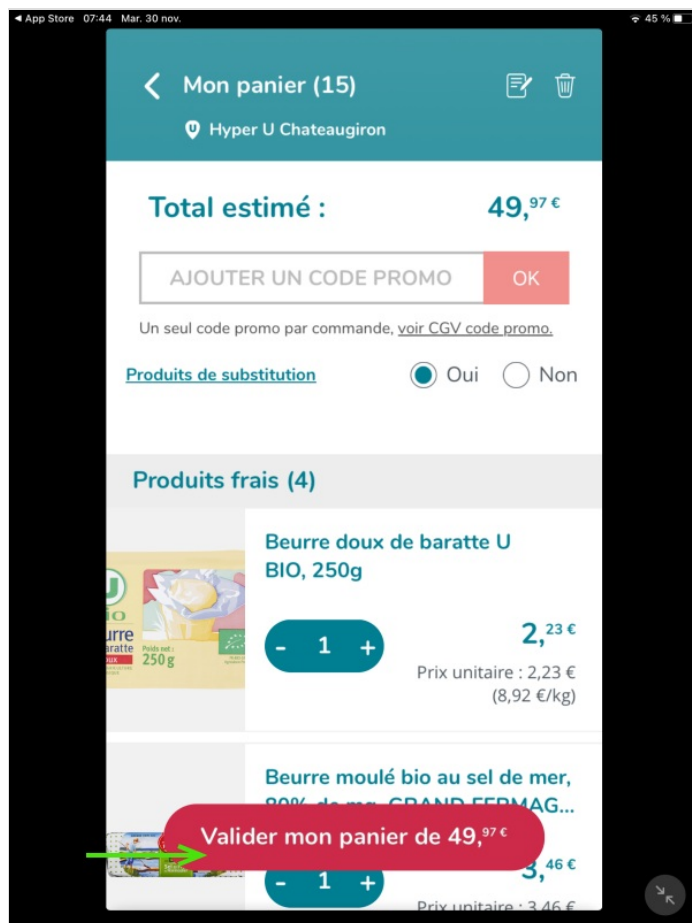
◀ App Store 07:44 Mar. 30 nov.

45 %

Mon panier (15)

Hyper U Chateaugiron

Total estimé : 49,$^{97}$ €

AJOUTER UN CODE PROMO OK

Un seul code promo par commande, voir CGV code promo.

Produits de substitution Oui Non

Produits frais (4)

U Bio Beurre baratte doux Poids net : 250g

Beurre doux de baratte U BIO, 250g

- 1 +

2,$^{23}$ €

Prix unitaire : 2,23 € (8,92 €/kg)

Beurre moulé bio au sel de mer, 80% de mg, GRAND FERMAG...

Valider mon panier de 49,$^{97}$ €

- 1 +

3,$^{46}$ €

Prix unitaire : 3,46 €